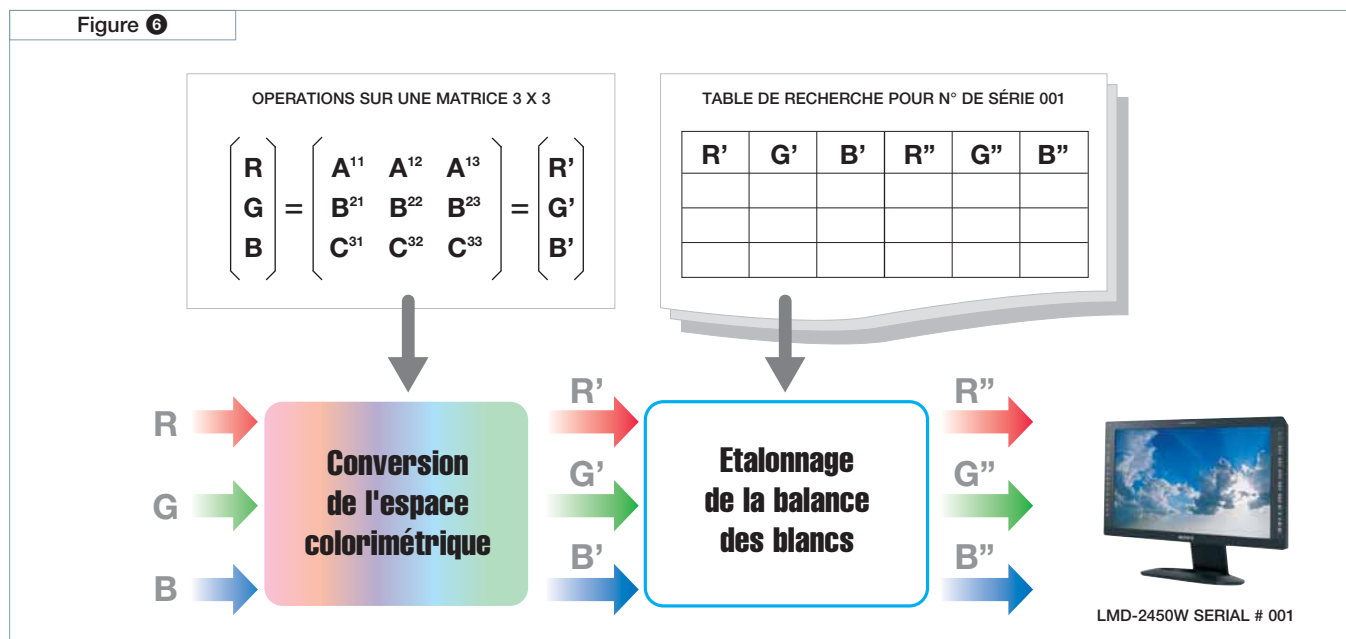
Figure 6

OPERATIONS SUR UNE MATRICE 3 X 3

$\begin{pmatrix} R \\ G \\ B \end{pmatrix} = \begin{pmatrix} A^{11} & A^{12} & A^{13} \\ B^{21} & B^{22} & B^{23} \\ C^{31} & C^{32} & C^{33} \end{pmatrix} = \begin{pmatrix} R' \\ G' \\ B' \end{pmatrix}$

TABLE DE RECHERCHE POUR N° DE SÉRIE 001

| R’ | G’ | B’ | R” | G” | B” |
|---|---|---|---|---|---|
| | | | | | |
| | | | | | |
| | | | | | |

R

G

B

Conversion de l'espace colorimétrique

R’

G’

B’

Etalonnage de la balance des blancs

R”

G”

B”

LMD-2450W SERIAL # 001